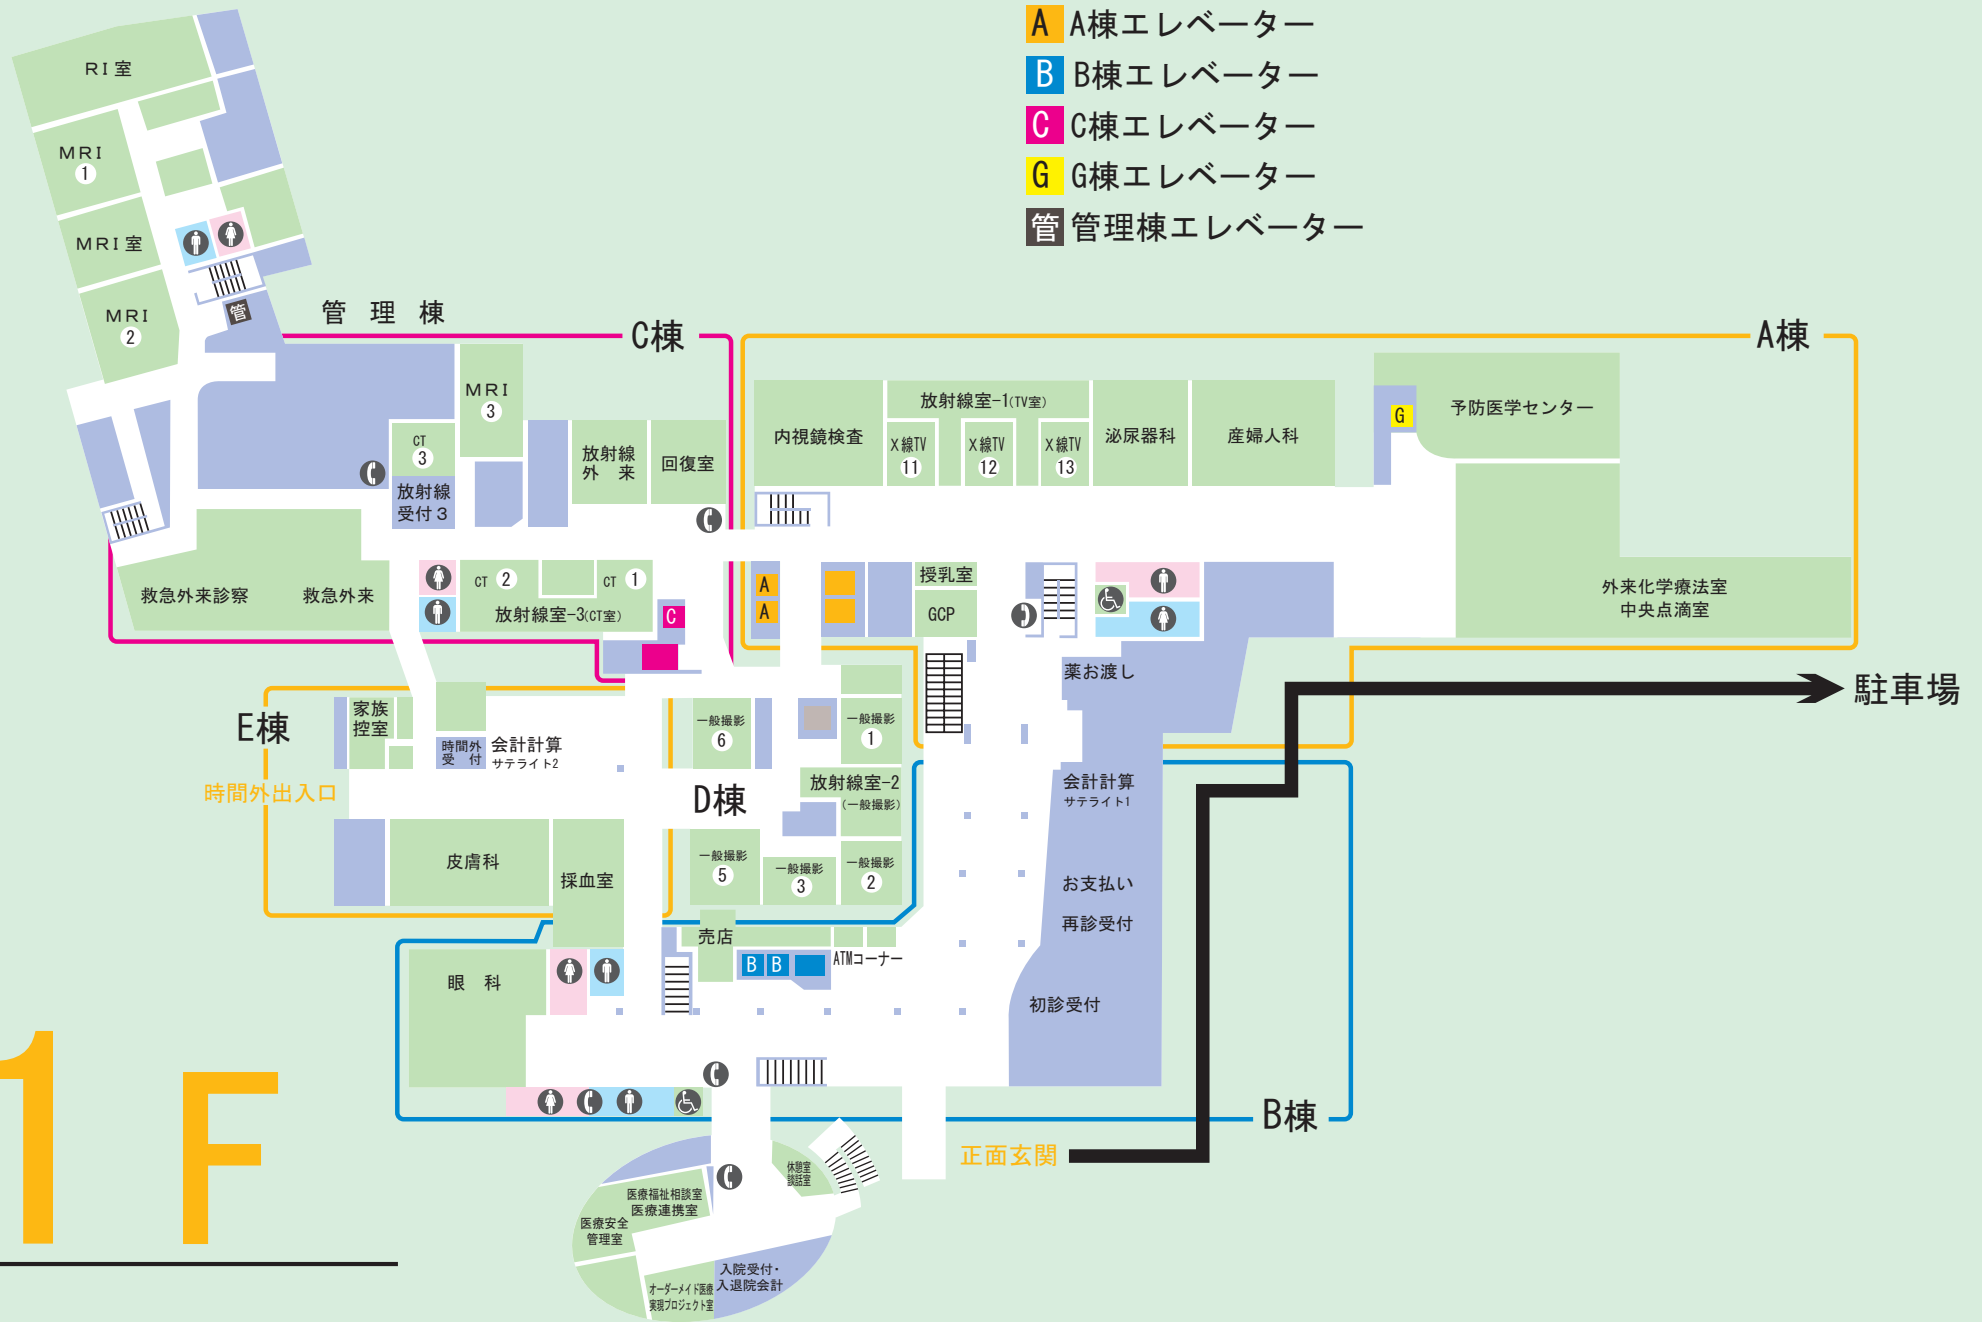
A A棟エレベーター
B B棟エレベーター
C C棟エレベーター
G G棟エレベーター
管 管理棟エレベーター

RI室
MRI 1
MRI室
MRI 2
管
管 理 棟
C棟
A棟
MRI 3
CT 3
放射線受付3
放射線外来
回復室
内視鏡検査
放射線室-1(TV室)
X線TV 11
X線TV 12
X線TV 13
泌尿器科
産婦人科
G
予防医学センター
救急外来診察
救急外来
CT 2
CT 1
放射線室-3(CT室)
C
A
A
授乳室
GCP
外来化学療法室
中央点滴室
薬お渡し
駐車場
E棟
家族控室
時間外受付
会計計算 サテライト2
時間外出入口
一般撮影 6
一般撮影 1
放射線室-2 (一般撮影)
D棟
会計計算 サテライト1
皮膚科
採血室
一般撮影 5
一般撮影 3
一般撮影 2
お支払い
再診受付
売店
B B
ATMコーナー
眼 科
初診受付
B棟
正面玄関
休憩室 談話室
医療福祉相談室
医療連携室
医療安全管理室
入院受付・入退院会計
オーダーメイド医療実現プロジェクト室
1F